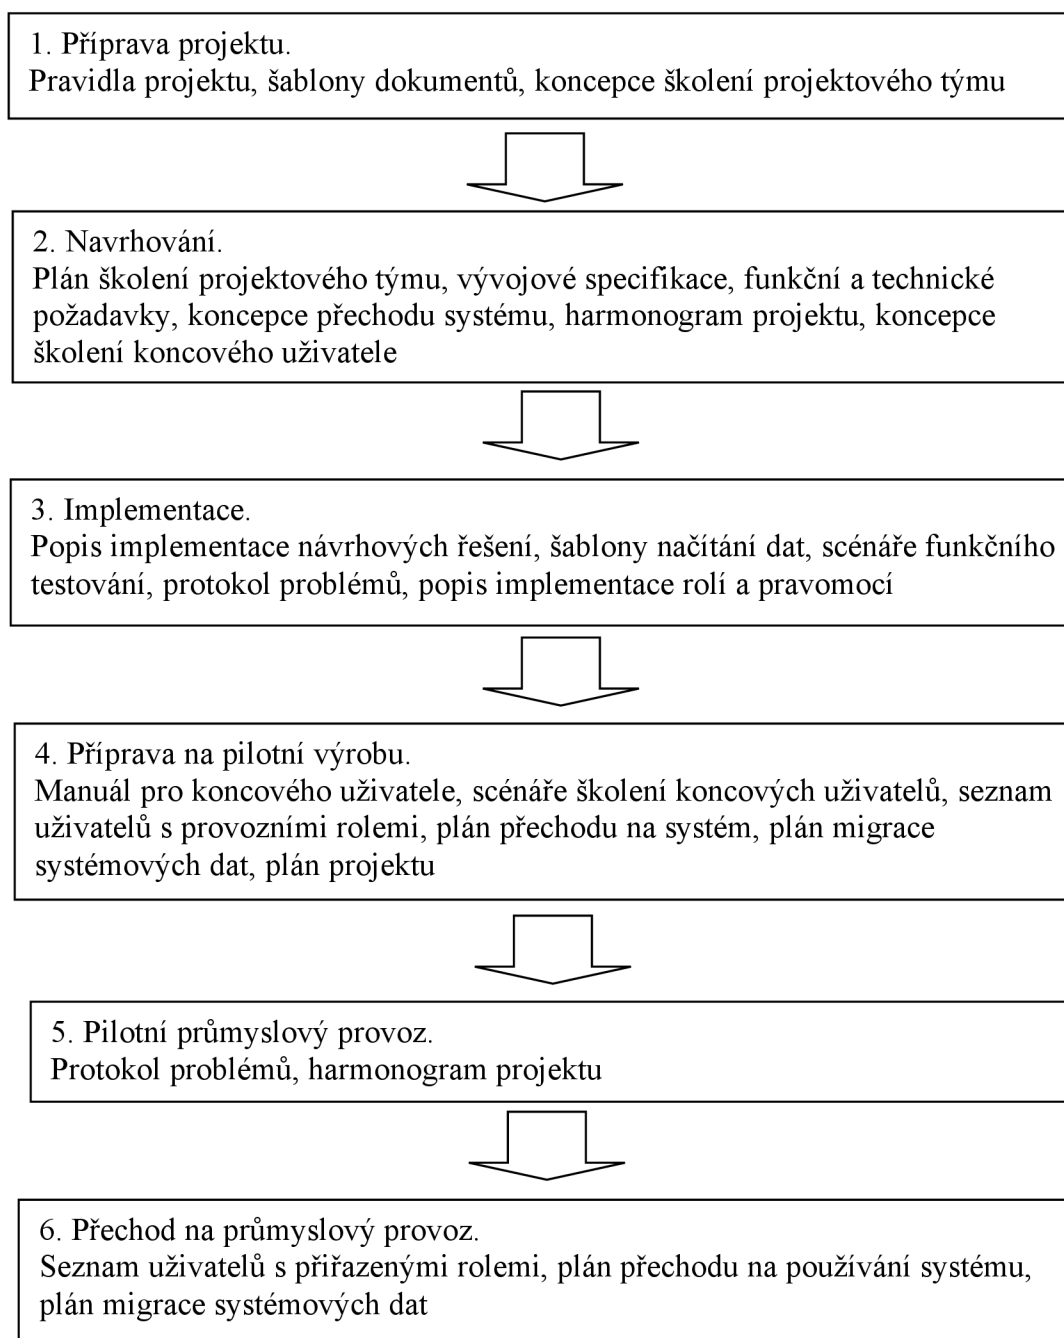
1. Příprava projektu.
Pravidla projektu, šablony dokumentů, koncepce školení projektového týmu

2. Navrhování.
Plán školení projektového týmu, vývojové specifikace, funkční a technické požadavky, koncepce přechodu systému, harmonogram projektu, koncepce školení koncového uživatele

3. Implementace.
Popis implementace návrhových řešení, šablony načítání dat, scénáře funkčního testování, protokol problémů, popis implementace rolí a pravomocí

4. Příprava na pilotní výrobu.
Manuál pro koncového uživatele, scénáře školení koncových uživatelů, seznam uživatelů s provozními rolemi, plán přechodu na systém, plán migrace systémových dat, plán projektu

5. Pilotní průmyslový provoz.
Protokol problémů, harmonogram projektu

6. Přechod na průmyslový provoz.
Seznam uživatelů s přiřazenými rolemi, plán přechodu na používání systému, plán migrace systémových dat